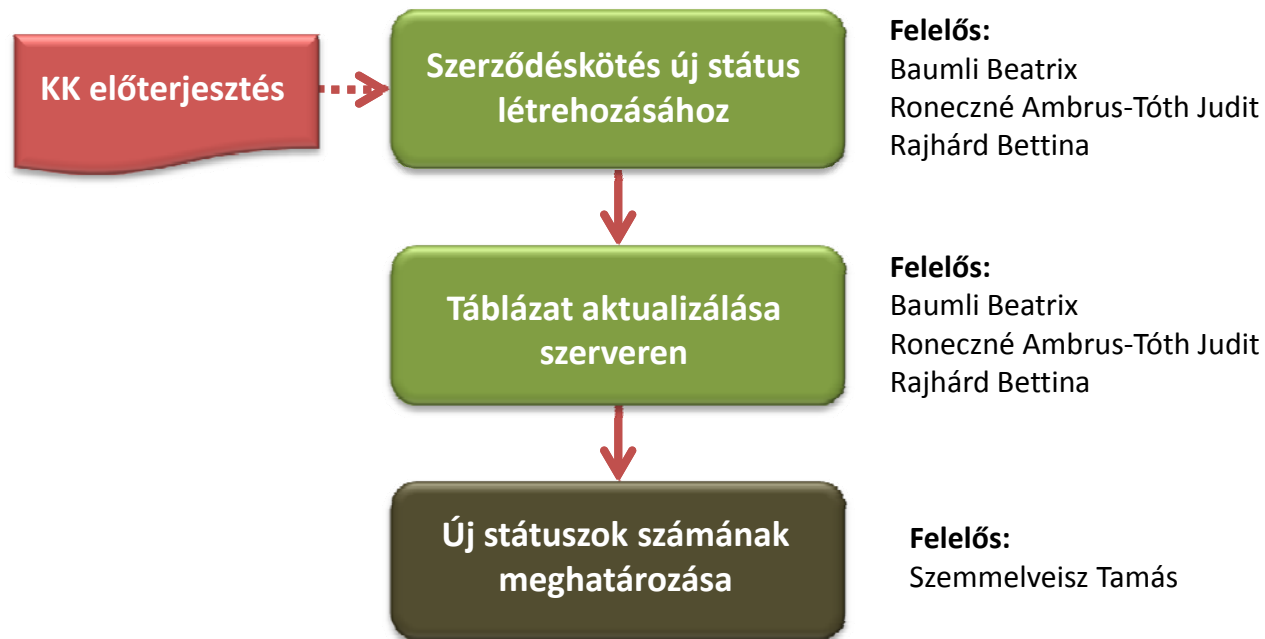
KK előterjesztés

Szerződéskötés új státus létrehozásához

Felelős:
Baumli Beatrix
Ronecz­né Ambrus-Tóth Judit
Rajhárd Bettina

Táblázat aktualizálása szerveren

Felelős:
Baumli Beatrix
Roneczné Ambrus-Tóth Judit
Rajhárd Bettina

Új státuszok számának meghatározása

Felelős:
Szemmelveisz Tamás